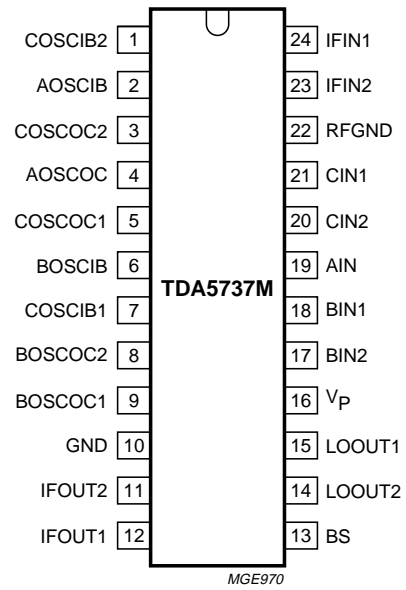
COSCIB2 1
AOSCIB 2
COSCOC2 3
AOSCOC 4
COSCOC1 5
BOSCIB 6
COSCIB1 7
BOSCOC2 8
BOSCOC1 9
GND 10
IFOUT2 11
IFOUT1 12

TDA5737M

24 IFIN1
23 IFIN2
22 RFGND
21 CIN1
20 CIN2
19 AIN
18 BIN1
17 BIN2
16 $V_P$
15 LOOUT1
14 LOOUT2
13 BS

MGE970